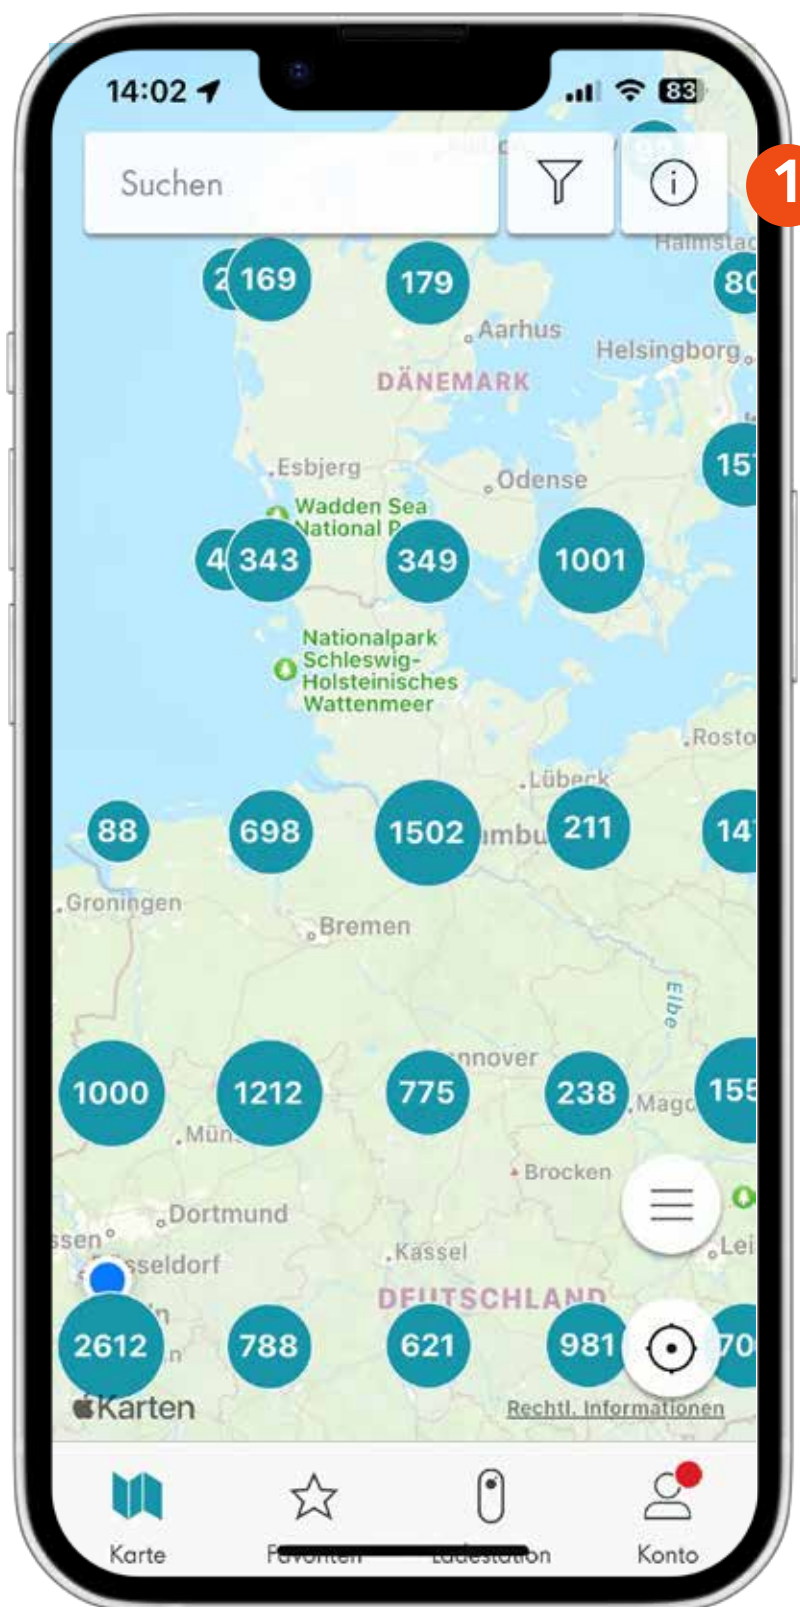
14:02 83

Suchen

1

2 169 179 80

Halmstad

Aarhus

Helsingborg

DÄNEMARK

Esbjerg

Odense

15

Wadden Sea National P

4 343 349 1001

Nationalpark Schleswig-Holsteinisches Wattenmeer

Rosto

Lübeck

88 698 1502 mbu 211 14

Groningen

Bremen

Elbe

nnover

1000 1212 775 238 Mag 155

Mün

Brocken

Dortmund

ssen

sseldorf

Kassel

Lei

DEUTSCHLAND

2612 788 621 981 70

Karten

Rechtl. Informationen

Karte

Favoriten

Ladestation

Konto